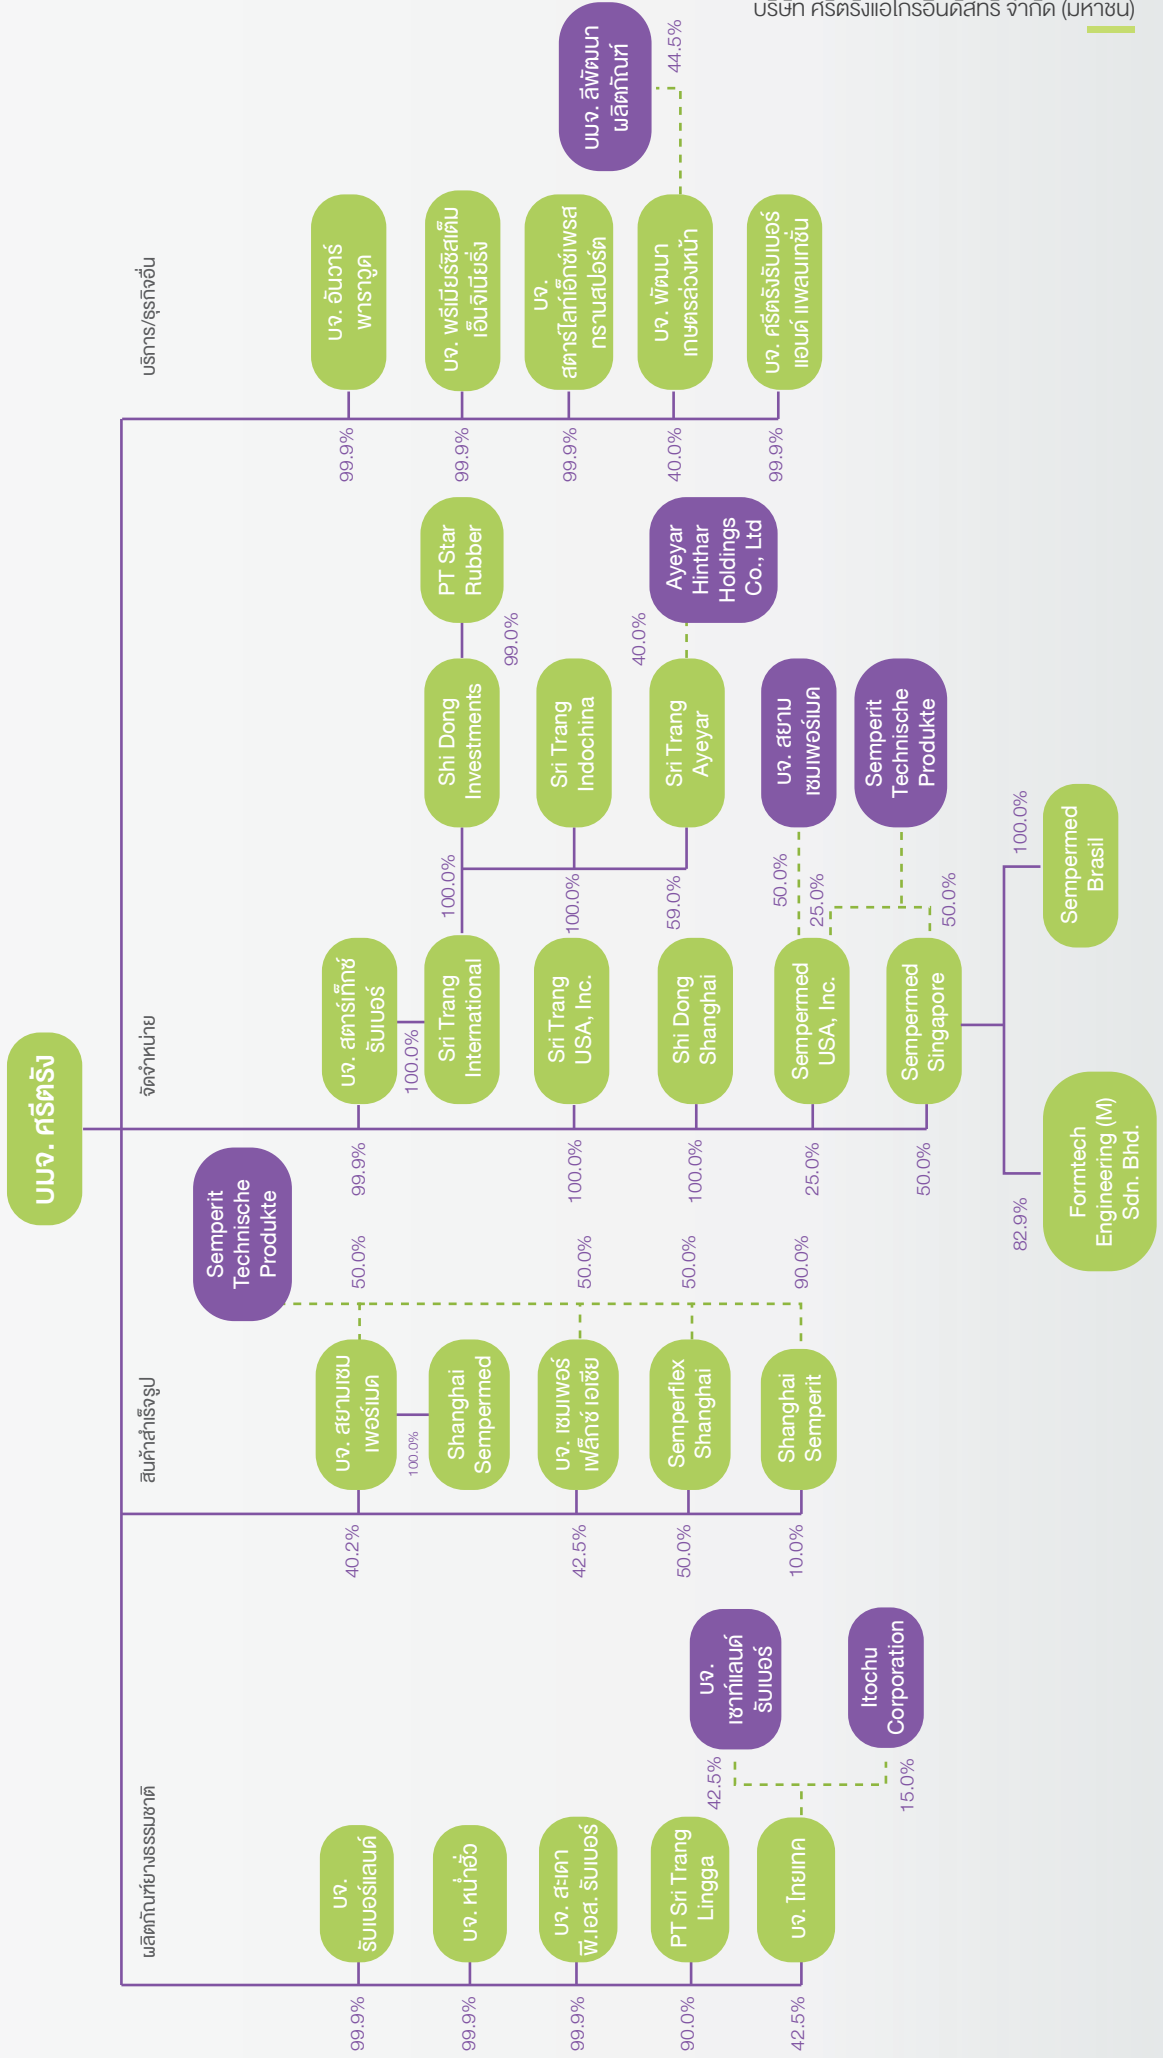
บริษัท ศรีตรังแอโกรอินดัสทรี จำกัด (มหาชน)

บมจ. ศรีตรัง

ผลิตภัณฑ์ยางธรรมชาติ

99.9% บจ. รับเบอร์แลนด์

99.9% บจ. หน่ำฮั่ว

99.9% บจ. สะเดา พี.เอส. รับเบอร์

90.0% PT Sri Trang Lingga

42.5% บจ. ไทยเทค

42.5% บจ. เซาท์แลนด์ รับเบอร์

15.0% Itochu Corporation

สินค้าสำเร็จรูป

40.2% บจ. สยามเซมเพอร์เมด

100.0% Shanghai Sempermed

42.5% บจ. เซมเพอร์เฟล็กซ์ เอเชีย

50.0% Semperflex Shanghai

10.0% Shanghai Semperit

50.0% 50.0% 50.0% 90.0% Semperit Technische Produkte

จัดจำหน่าย

99.9% บจ. สตาร์เท็กซ์ รับเบอร์

100.0% Sri Trang International

100.0% Shi Dong Investments

99.0% PT Star Rubber

100.0% Sri Trang Indochina

59.0% Sri Trang Ayeyar

40.0% Ayeyar Hinthar Holdings Co., Ltd

100.0% Sri Trang USA, Inc.

100.0% Shi Dong Shanghai

25.0% Sempermed USA, Inc.

50.0% บจ. สยามเซมเพอร์เมด

25.0%

50.0% Sempermed Singapore

50.0% Semperit Technische Produkte

100.0% Sempermed Brasil

82.9% Formtech Engineering (M) Sdn. Bhd.

บริการ/ธุรกิจอื่น

99.9% บจ. อันวาร์ พาราวูด

99.9% บจ. พรีเมียร์ซิสเต็ม เอ็นจิเนียริ่ง

99.9% บจ. สตาร์ไลท์เอ็กซ์เพรส ทรานสปอร์ต

40.0% บจ. พัฒนาเกษตรล่วงหน้า

44.5% บมจ. สีพัฒนาผลิตภัณฑ์

99.9% บจ. ศรีตรังรับเบอร์ แอนด์ แพลนเทชั่น